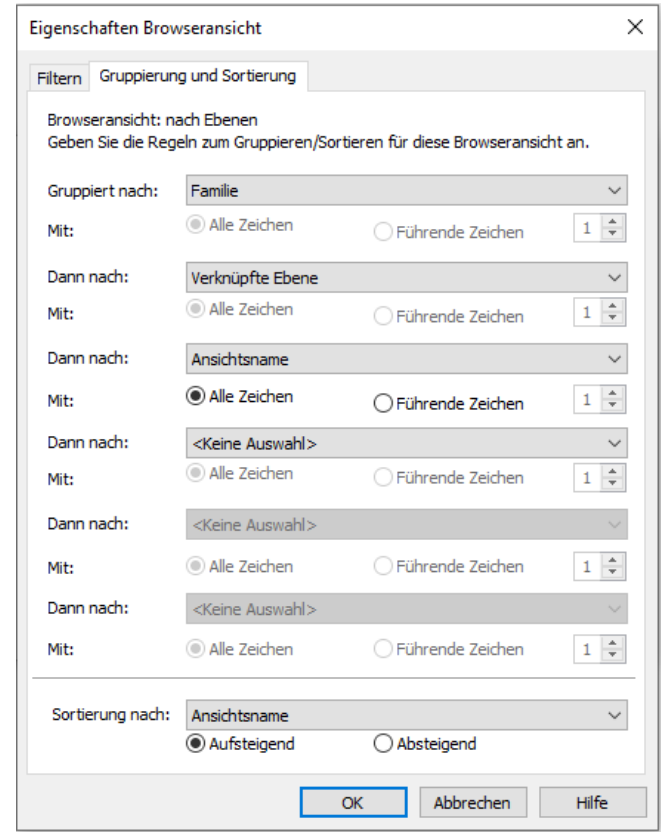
Eigenschaften Browseransicht

Filtern | Gruppierung und Sortierung

Browseransicht: nach Ebenen
Geben Sie die Regeln zum Gruppieren/Sortieren für diese Browseransicht an.

Gruppiert nach: Familie
Mit: Alle Zeichen Führende Zeichen 1

Dann nach: Verknüpfte Ebene
Mit: Alle Zeichen Führende Zeichen 1

Dann nach: Ansichtsname
Mit: Alle Zeichen Führende Zeichen 1

Dann nach: <Keine Auswahl>
Mit: Alle Zeichen Führende Zeichen 1

Dann nach: <Keine Auswahl>
Mit: Alle Zeichen Führende Zeichen 1

Dann nach: <Keine Auswahl>
Mit: Alle Zeichen Führende Zeichen 1

Sortierung nach: Ansichtsname
Aufsteigend Absteigend

OK Abbrechen Hilfe